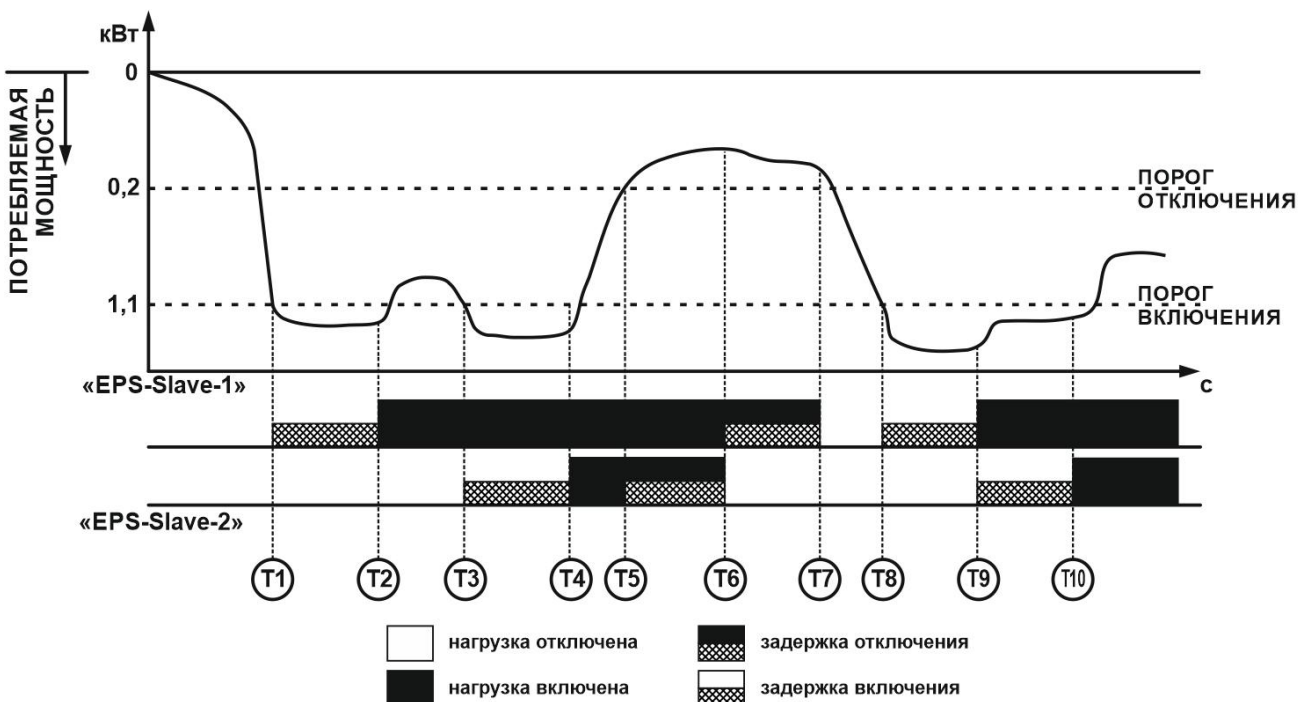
кВт
0
ПОТРЕБЛЯЕМАЯ МОЩНОСТЬ
0,2
1,1
ПОРОГ ОТКЛЮЧЕНИЯ
ПОРОГ ВКЛЮЧЕНИЯ
с
«EPS-Slave-1»
«EPS-Slave-2»
T1 T2 T3 T4 T5 T6 T7 T8 T9 T10
нагрузка отключена
нагрузка включена
задержка отключения
задержка включения